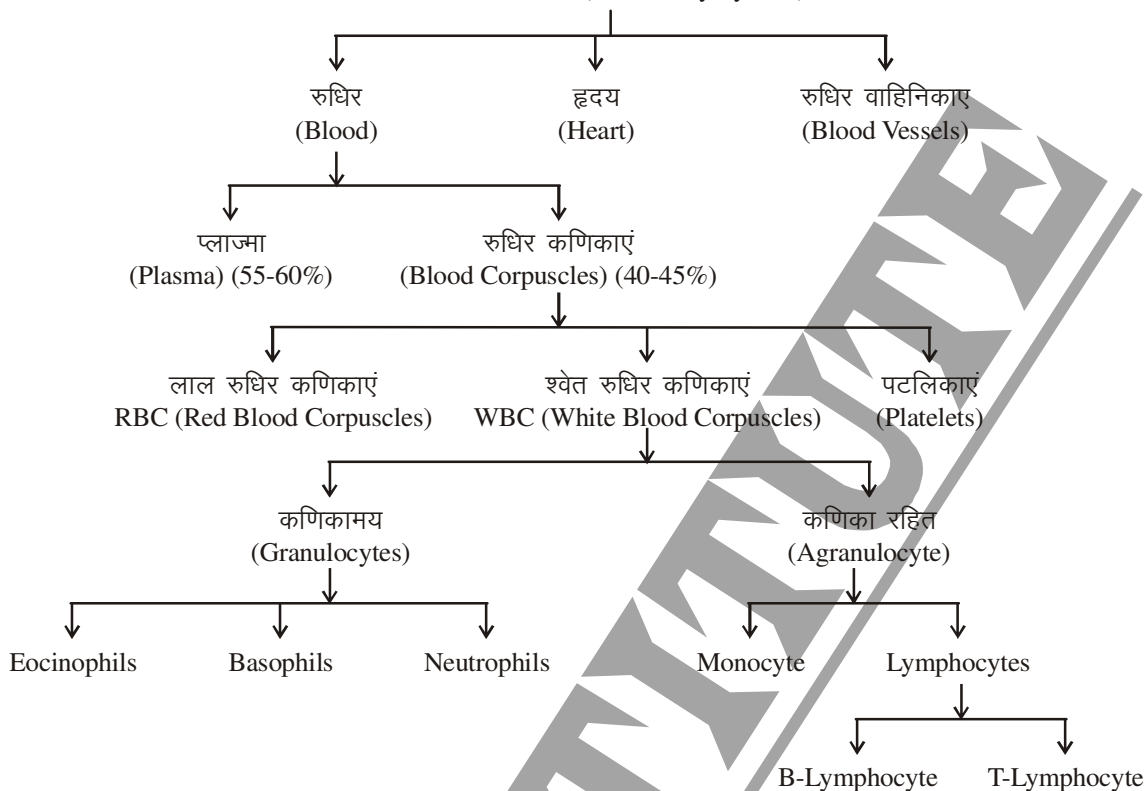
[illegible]

रुधिर
(Blood)

हृदय
(Heart)

रुधिर वाहिनिकाए
(Blood Vessels)

प्लाज्मा
(Plasma) (55-60%)

रुधिर कणिकाएं
(Blood Corpuscles) (40-45%)

लाल रुधिर कणिकाएं
RBC (Red Blood Corpuscles)

श्वेत रुधिर कणिकाएं
WBC (White Blood Corpuscles)

पटलिकाएं
(Platelets)

कणिकामय
(Granulocytes)

कणिका रहित
(Agranulocyte)

Eocinophils

Basophils

Neutrophils

Monocyte

Lymphocytes

B-Lymphocyte

T-Lymphocyte